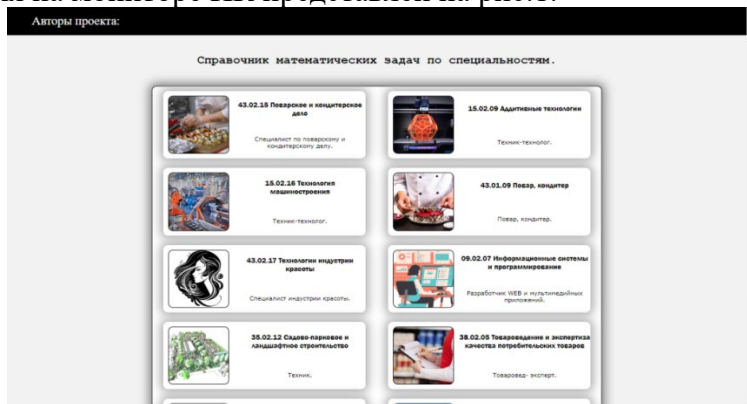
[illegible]

Авторы проекта:

Справочник математических задач по специальностям.

43.02.15 Поварское и кондитерское дело

Специалист по поварскому и кондитерскому делу.

15.02.09 Аддитивные технологии

Техник-технолог.

15.02.16 Технология машиностроения

Техник-технолог.

43.01.09 Повар, кондитер

Повар, кондитер.

43.02.17 Технологии индустрии красоты

Специалист индустрии красоты.

09.02.07 Информационные системы и программирование

Разработчик WEB и мультимедийных приложений.

35.02.12 Садово-парковое и ландшафтное строительство

Техник.

38.02.05 Товароведение и экспертиза качества потребительских товаров

Товаровед- эксперт.